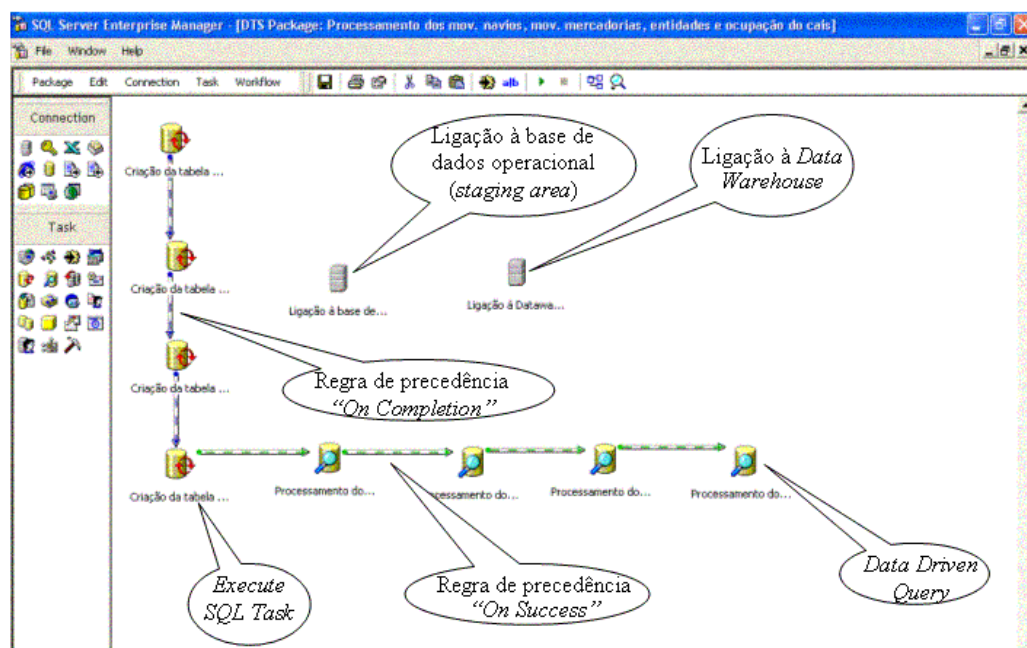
SQL Server Enterprise Manager - [DTS Package: Processamento dos mov. navios, mov. mercadorias, entidades e ocupação do cais]

File Window Help

Package Edit Connection Task Workflow

Connection

Task

Criação da tabela ...

Ligação à base de dados operacional (staging area)

Ligação à Data Warehouse

Criação da tabela ...

Ligação à base de...

Ligação à Datawa...

Criação da tabela ...

Regra de precedência "On Completion"

Criação da tabela ...

Processamento do...

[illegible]essamento do...

Processamento do...

Processamento do...

Execute SQL Task

Regra de precedência "On Success"

Data Driven Query